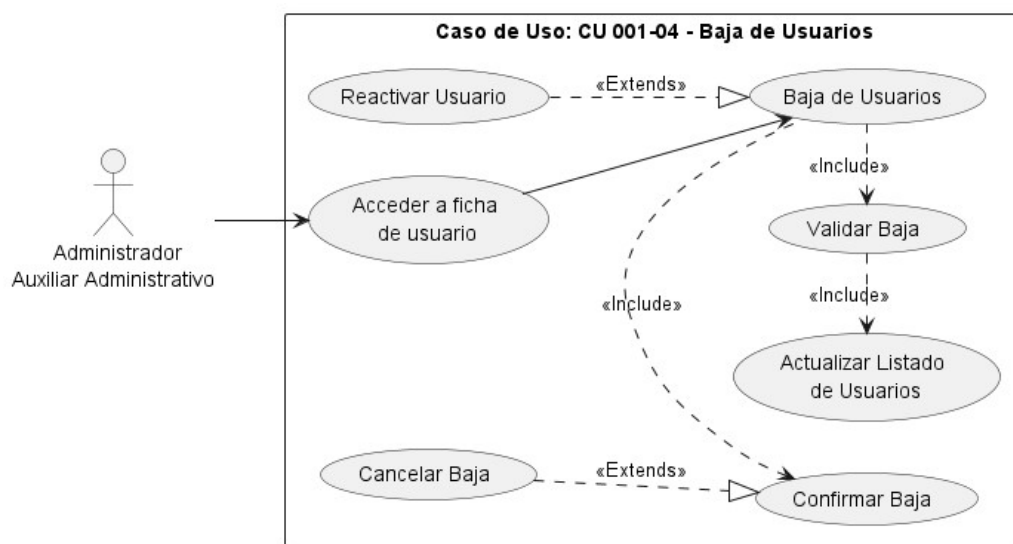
Caso de Uso: CU 001-04 - Baja de Usuarios

Administrador
Auxiliar Administrativo

Reactivar Usuario

«Extends»

Baja de Usuarios

Acceder a ficha de usuario

«Include»

Validar Baja

«Include»

«Include»

Actualizar Listado de Usuarios

Cancelar Baja

«Extends»

Confirmar Baja